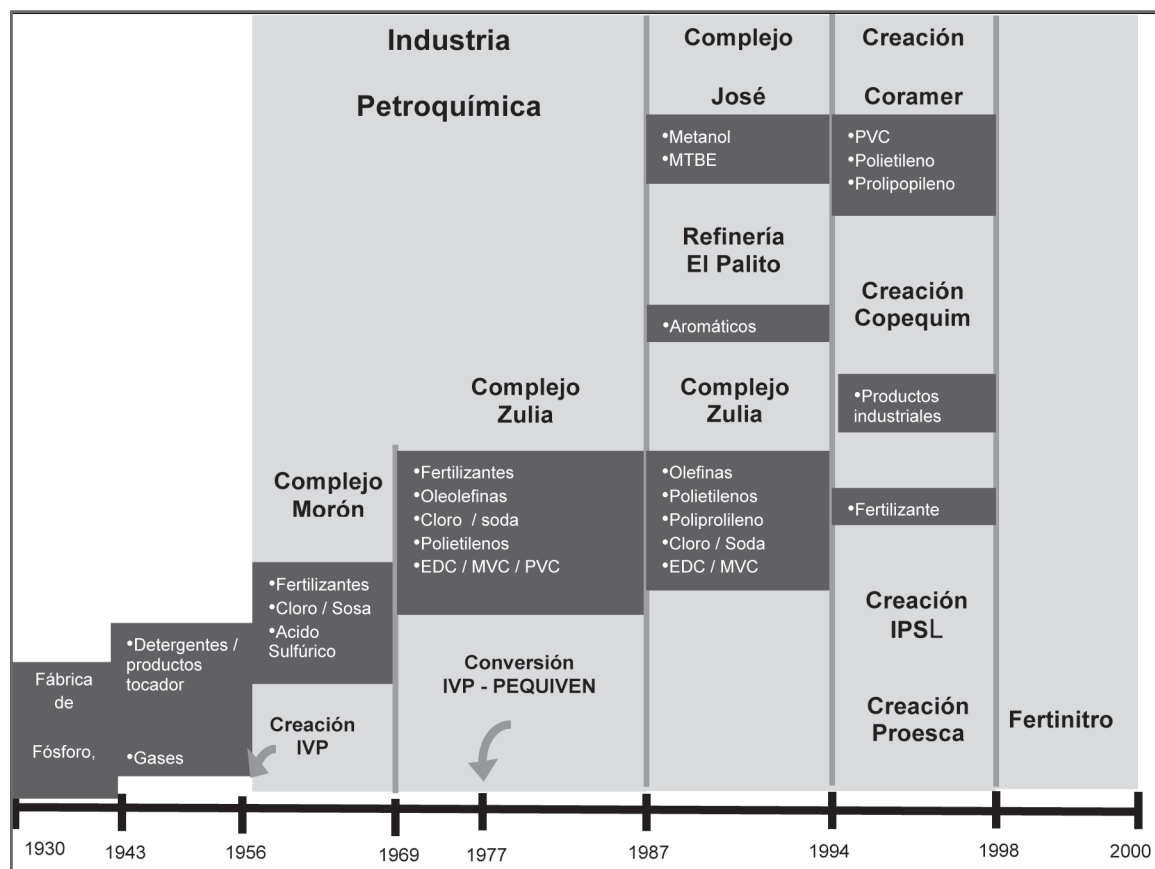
Industria

Petroquímica

Complejo

José

•Metanol
•MTBE

Refinería El Palito

•Aromáticos

Complejo Zulia

•Olefinas
•Polietilenos
•Poliprolileno
•Cloro / Soda
•EDC / MVC

Creación

Coramer

•PVC
•Polietileno
•Prolipopileno

Creación Copequim

•Productos industriales

•Fertilizante

Creación IPSL

Creación Proesca

Fertinitro

Complejo Zulia

•Fertilizantes
•Oleolefinas
•Cloro / soda
•Polietilenos
•EDC / MVC / PVC

Conversión IVP - PEQUIVEN

Complejo Morón

•Fertilizantes
•Cloro / Sosa
•Acido Sulfúrico

Creación IVP

•Detergentes / productos tocador

•Gases

Fábrica de Fósforo,

1930 1943 1956 1969 1977 1987 1994 1998 2000